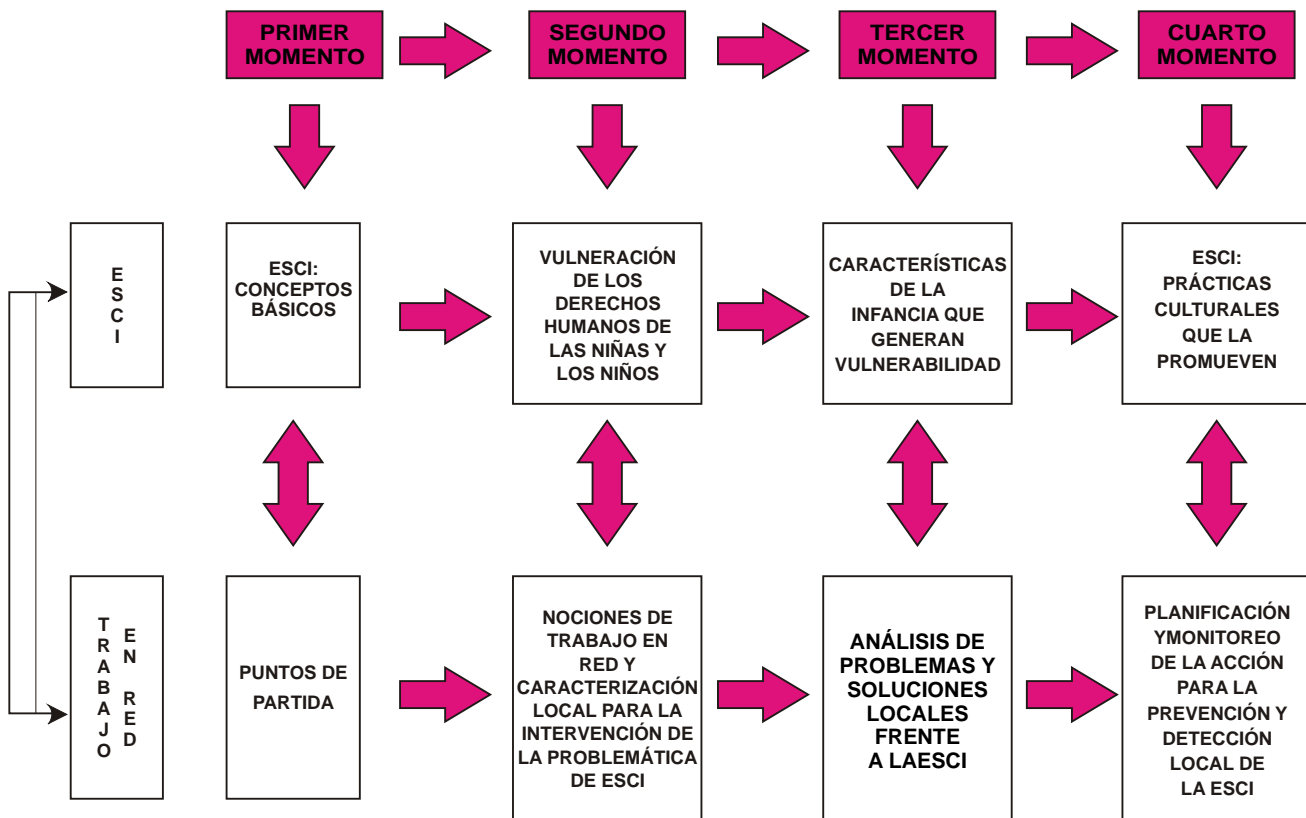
PRIMER MOMENTO

SEGUNDO MOMENTO

TERCER MOMENTO

CUARTO MOMENTO

E S C I

ESCI: CONCEPTOS BÁSICOS

VULNERACIÓN DE LOS DERECHOS HUMANOS DE LAS NIÑAS Y LOS NIÑOS

CARACTERÍSTICAS DE LA INFANCIA QUE GENERAN VULNERABILIDAD

ESCI: PRÁCTICAS CULTURALES QUE LA PROMUEVEN

T R A B A J O
E N
R E D

PUNTOS DE PARTIDA

NOCIONES DE TRABAJO EN RED Y CARACTERIZACIÓN LOCAL PARA LA INTERVENCIÓN DE LA PROBLEMÁTICA DE ESCI

ANÁLISIS DE PROBLEMAS Y SOLUCIONES LOCALES FRENTE A LAESCI

PLANIFICACIÓN YMONITOREO DE LA ACCIÓN PARA LA PREVENCIÓN Y DETECCIÓN LOCAL DE LA ESCI